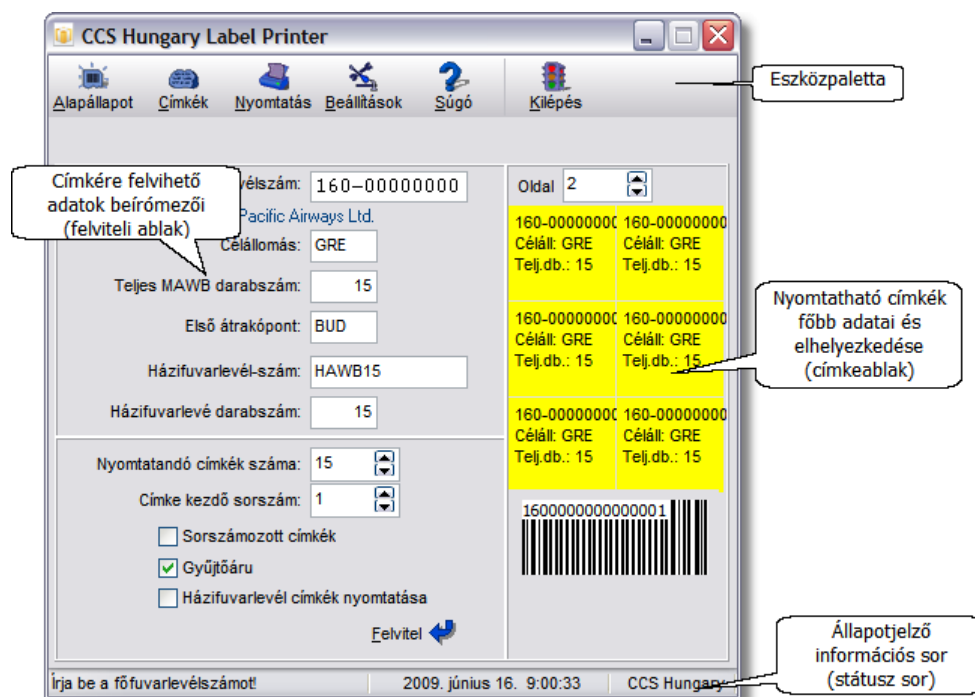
CCS Hungary Label Printer

Alapállapot Címkék Nyomtatás Beállítások Súgó Kilépés

Eszközpaletta

Címkére felvihető adatok beírómezői (felviteli ablak)

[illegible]vélszám: 160–00000000

Pacific Airways Ltd.

Célállomás: GRE

Teljes MAWB darabszám: 15

Első átrakópont: BUD

Házifuvarlevél-szám: HAWB15

Házifuvarlevé darabszám: 15

Nyomtatandó címkék száma: 15

Címke kezdő sorszám: 1

Sorszámozott címkék

Gyűjtőáru

Házifuvarlevél címkék nyomtatása

Felvitel

Oldal 2

| 160-00000000 Céláll: GRE Telj.db.: 15 | 160-00000000 Céláll: GRE Telj.db.: 15 |
|---|---|
| 160-00000000 Céláll: GRE Telj.db.: 15 | 160-00000000 Céláll: GRE Telj.db.: 15 |
| 160-00000000 Céláll: GRE Telj.db.: 15 | 160-00000000 Céláll: GRE Telj.db.: 15 |

1600000000000001

Nyomtatható címkék főbb adatai és elhelyezkedése (címkeablak)

Állapotjelző információs sor (státusz sor)

Írja be a főfuvarlevélszámot! 2009. június 16. 9:00:33 CCS Hungary